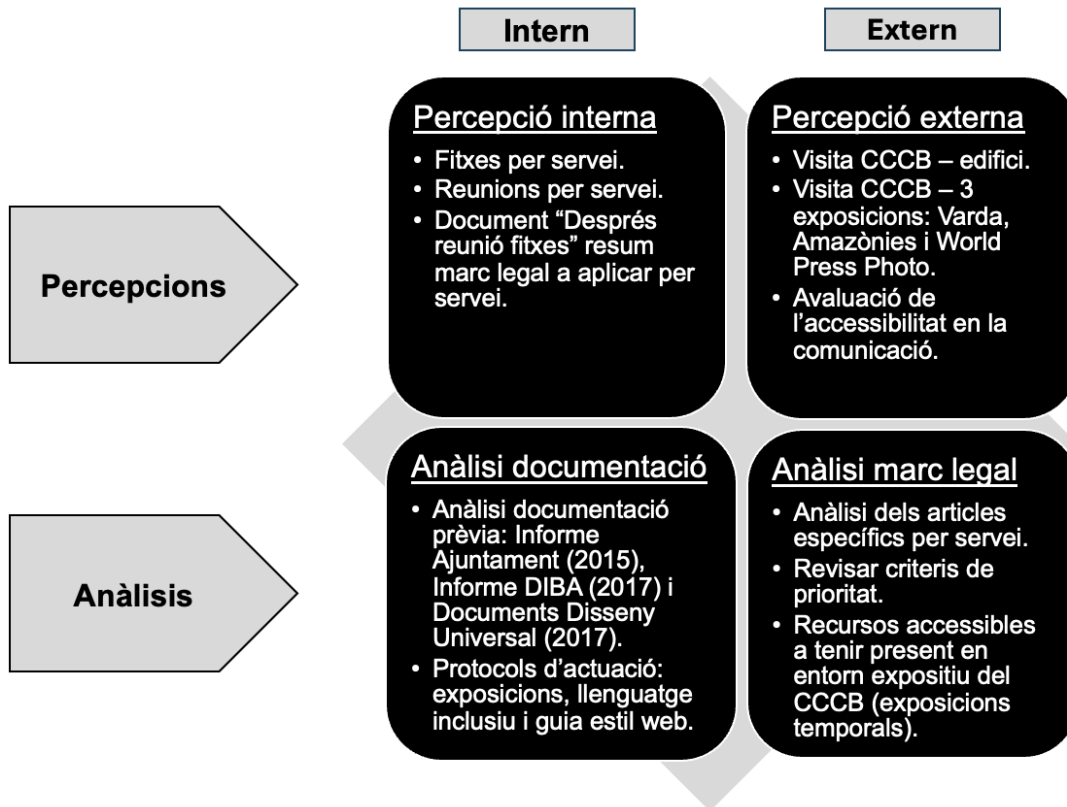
Intern

Extern

Percepcions

Anàlisis

Percepció interna

- Fitxes per servei.
- Reunions per servei.
- Document “Després reunió fitxes” resum marc legal a aplicar per servei.

Percepció externa

- Visita CCCB – edifici.
- Visita CCCB – 3 exposicions: Varda, Amazònies i World Press Photo.
- Avaluació de l’accessibilitat en la comunicació.

Anàlisi documentació

- Anàlisi documentació prèvia: Informe Ajuntament (2015), Informe DIBA (2017) i Documents Disseny Universal (2017).
- Protocols d’actuació: exposicions, llenguatge inclusiu i guia estil web.

Anàlisi marc legal

- Anàlisi dels articles específics per servei.
- Revisar criteris de prioritat.
- Recursos accessibles a tenir present en entorn expositiu del CCCB (exposicions temporals).